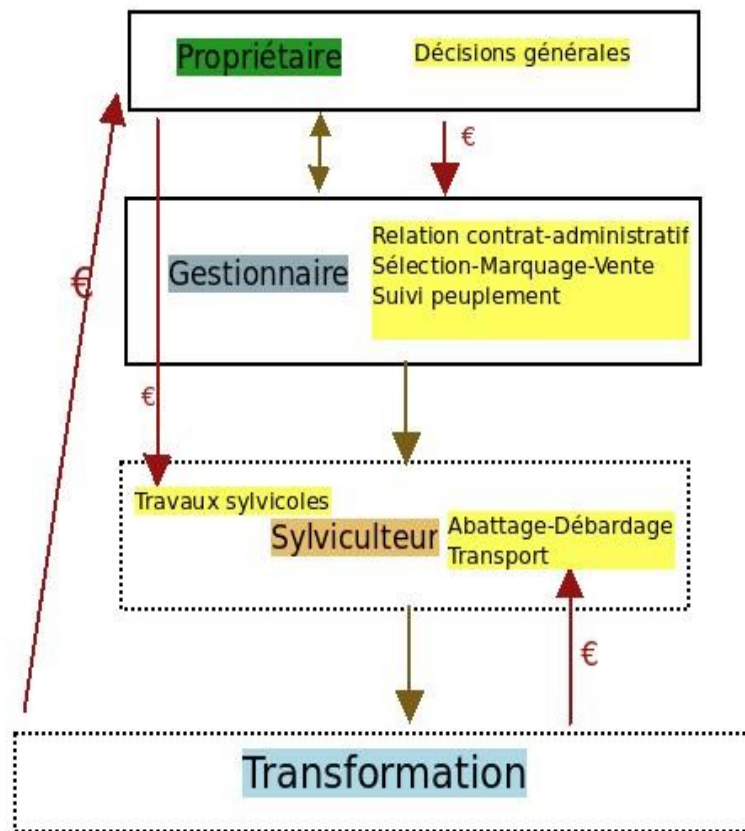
Propriétaire

Décisions générales

€

€

Gestionnaire

Relation contrat-administratif
Sélection-Marquage-Vente
Suivi peuplement

€

Travaux sylvicoles

Sylviculteur

Abattage-Débardage
Transport

€

Transformation